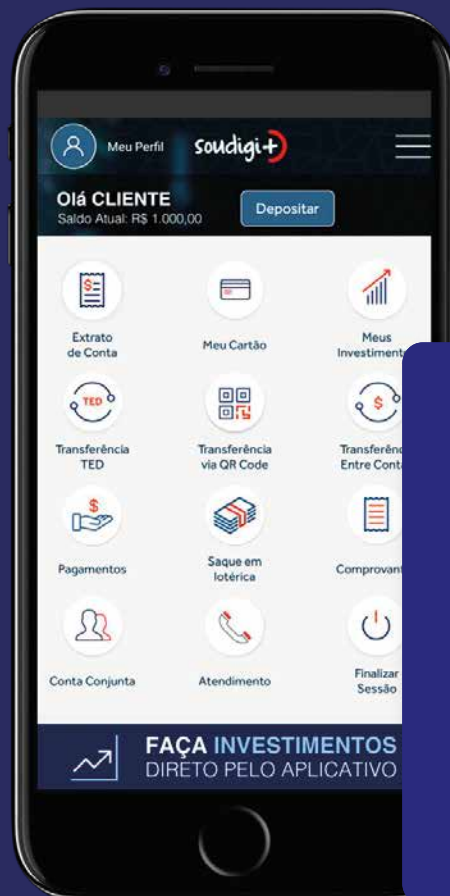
Meu Perfil soudigi+

Olá CLIENTE
Saldo Atual: R$ 1.000,00

Depositar

TED

Extrato de Conta

Meu Cartão

Meus Investiment

Transferência TED

Transferência via QR Code

Transferênc Entre Conta

Pagamentos

Saque em lotérica

Comprovant

Conta Conjunta

Atendimento

Finalizar Sessão

FAÇA INVESTIMENTOS
DIRETO PELO APLICATIVO